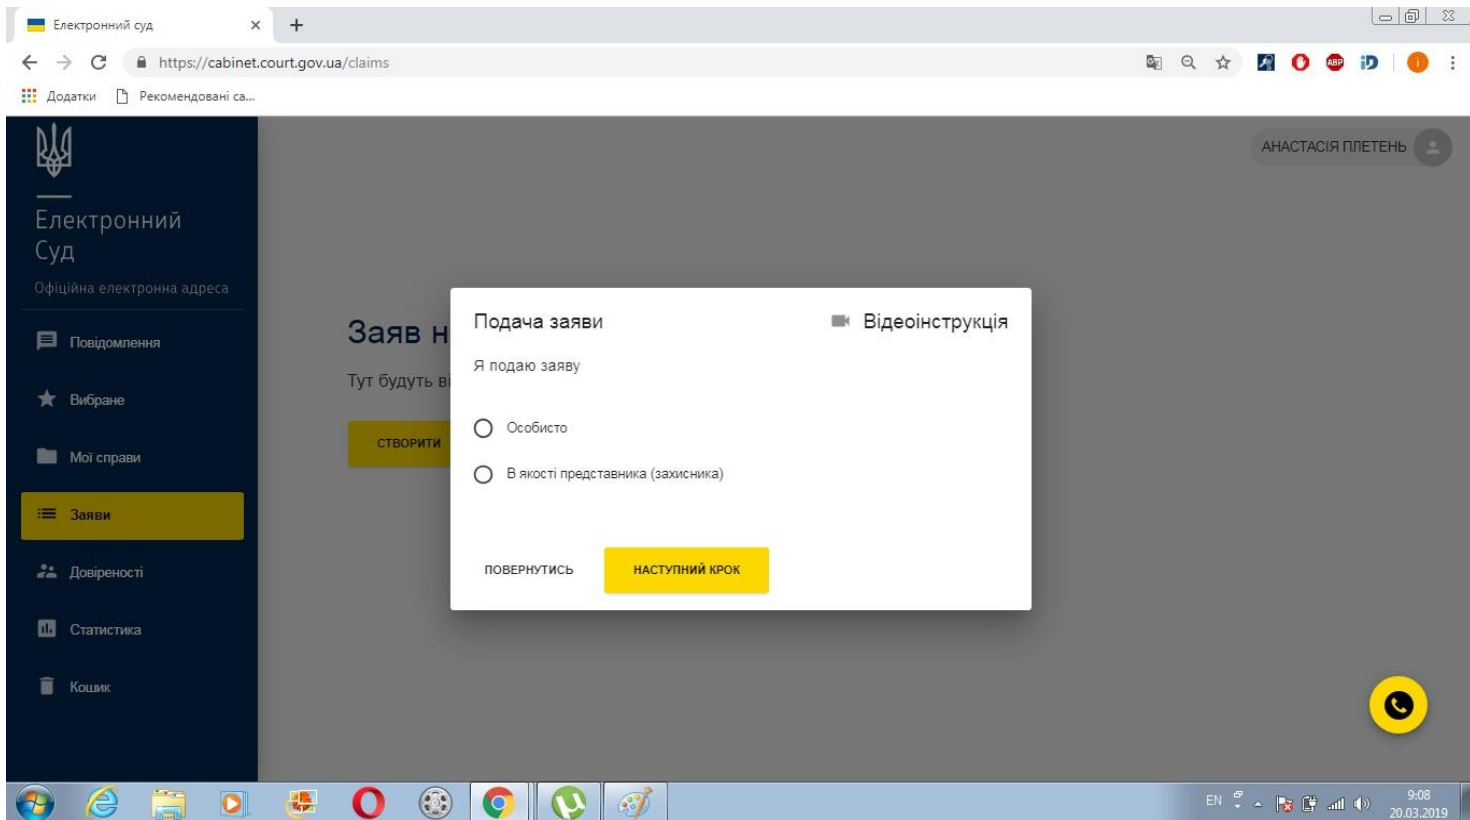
Електронний суд ×
+
https://cabinet.court.gov.ua/claims
Додатки
Рекомендовані са...

Електронний Суд
Офіційна електронна адреса
Повідомлення
Вибране
Мої справи
Заяви
Довіреності
Статистика
Кошик

АНАСТАСІЯ ПЛЕТЕНЬ

Заяв н
Тут будуть ві
СТВОРИТИ

Подача заяви
Відеоінструкція
Я подаю заяву
Особисто
В якості представника (захисника)
ПОВЕРНУТИСЬ
НАСТУПНИЙ КРОК

EN
9:08
20.03.2019